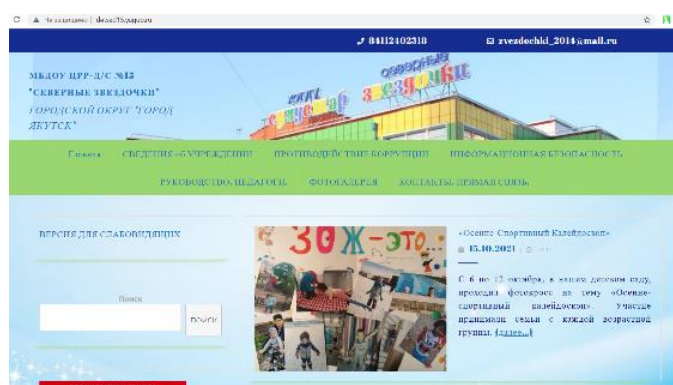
Не защищено | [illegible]

84112402318

zvezdochki_2014@mail.ru

МБДОУ ЦРР-Д/С №15 "СЕВЕРНЫЕ ЗВЕЗДОЧКИ" ГОРОДСКОЙ ОКРУГ "ГОРОД ЯКУТСК"

северные звездочки

Главная СВЕДЕНИЯ ОБ УЧРЕЖДЕНИИ ПРОТИВОДЕЙСТВИЕ КОРРУПЦИИ ИНФОРМАЦИОННАЯ БЕЗОПАСНОСТЬ

РУКОВОДСТВО. ПЕДАГОГИ ФОТОГАЛЕРЕЯ КОНТАКТЫ. ОБРАТНАЯ СВЯЗЬ

ВЕРСИЯ ДЛЯ СЛАБОВИДЯЩИХ

Поиск

ПОИСК

ЗОЖ - это...

«Осенне Спортивный Калейдоскоп»

15.10.2021

С 6 по 12 октября, в нашем детском саду, проходил фотокросс на тему «Осенне-спортивный калейдоскоп». Участие принимали семьи с каждой возрастной группы. (далее...)